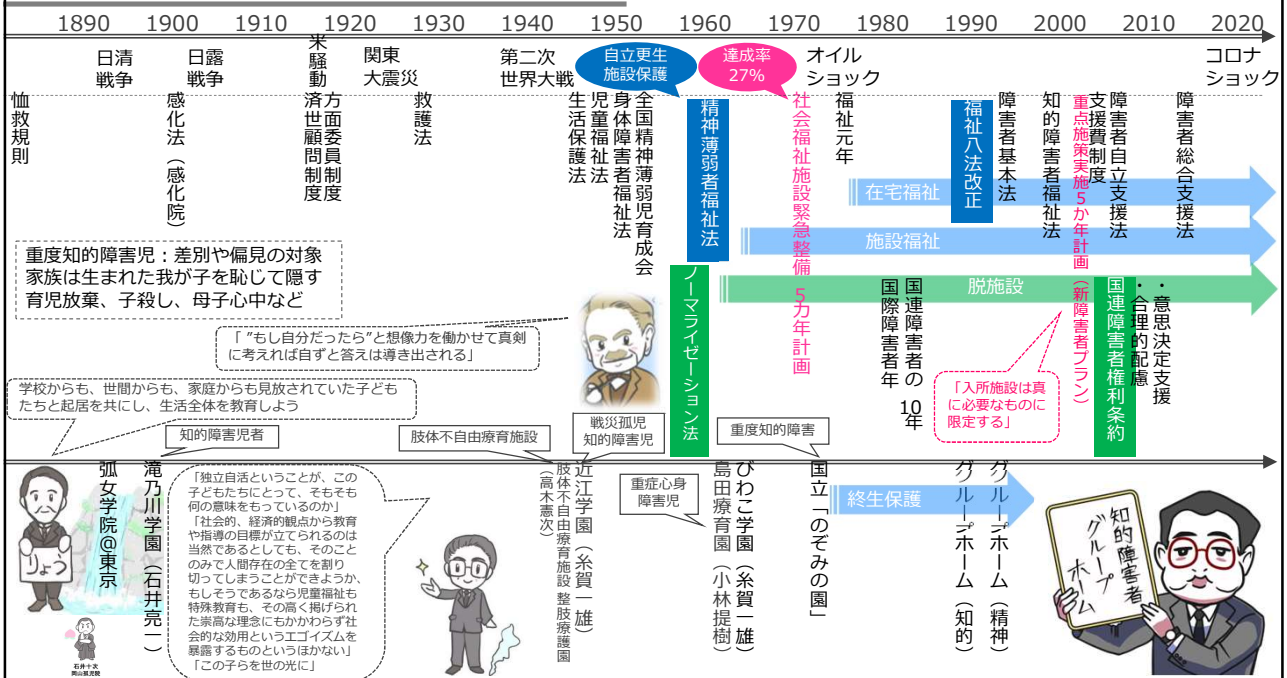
1890 1900 1910 1920 1930 1940 1950 1960 1970 1980 1990 2000 2010 2020

日清戦争
日露戦争
米騒動
関東大震災
第二次世界大戦
自立更生施設保護
達成率27%
オイルショック
コロナショック

恤救規則
感化法（感化院）
方面委員制度
済世顧問制度
救護法
生活保護法
児童福祉法
身体障害者福祉法
全国精神薄弱児育成会
精神薄弱者福祉法
社会福祉施設緊急整備5カ年計画
福祉元年
福祉八法改正
障害者基本法
知的障害者福祉法
重点施策実施5か年計画（新障害者プラン）
支援費制度
障害者自立支援法
障害者総合支援法

在宅福祉
施設福祉
脱施設
ノーマライゼーション法
国際障害者年
国連障害者の10年
国連障害者権利条約
・意思決定支援
・合理的配慮

重度知的障害児：差別や偏見の対象
家族は生まれた我が子を恥じて隠す
育児放棄、子殺し、母子心中など

「"もし自分だったら"と想像力を働かせて真剣に考えれば自ずと答えは導き出される」

「入所施設は真に必要なものに限定する」

学校からも、世間からも、家庭からも見放されていた子どもたちと起居を共にし、生活全体を教育しよう

知的障害児者
肢体不自由療育施設
戦災孤児 知的障害児
重度知的障害
重症心身障害児

弧女学院＠東京
滝乃川学園（石井亮一）
りょう
石井十次 岡山孤児院

「独立自活ということが、この子どもたちにとって、そもそも何の意味をもっているのか」
「社会的、経済的観点から教育や指導の目標が立てられるのは当然であるとしても、そのことのみで人間存在の全てを割り切ってしまうことができようか、もしそうであるなら児童福祉も特殊教育も、その高く掲げられた崇高な理念にもかかわらず社会的な効用というエゴイズムを暴露するものというほかない」
「この子らを世の光に」

肢体不自由療育施設 整肢療護園（高木憲次）
近江学園（糸賀一雄）
島田療育園（小林提樹）
びわこ学園（糸賀一雄）
国立「のぞみの園」
終生保護
グループホーム（知的）
グループホーム（精神）
知的障害者グループホーム